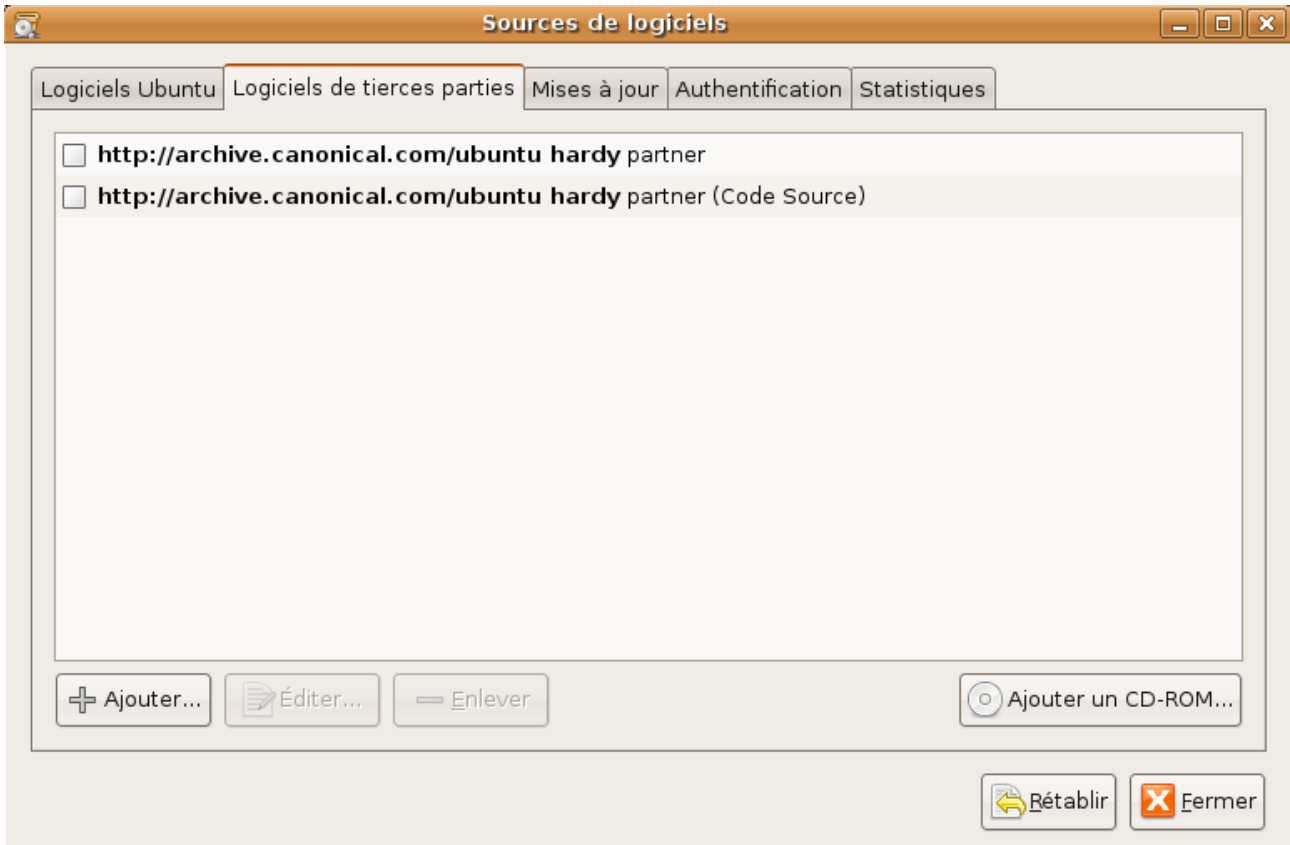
Sources de logiciels

Logiciels Ubuntu | Logiciels de tierces parties | Mises à jour | Authentification | Statistiques

http://archive.canonical.com/ubuntu hardy partner

http://archive.canonical.com/ubuntu hardy partner (Code Source)

Ajouter... | Éditer... | Enlever | Ajouter un CD-ROM...

Rétablir | Fermer